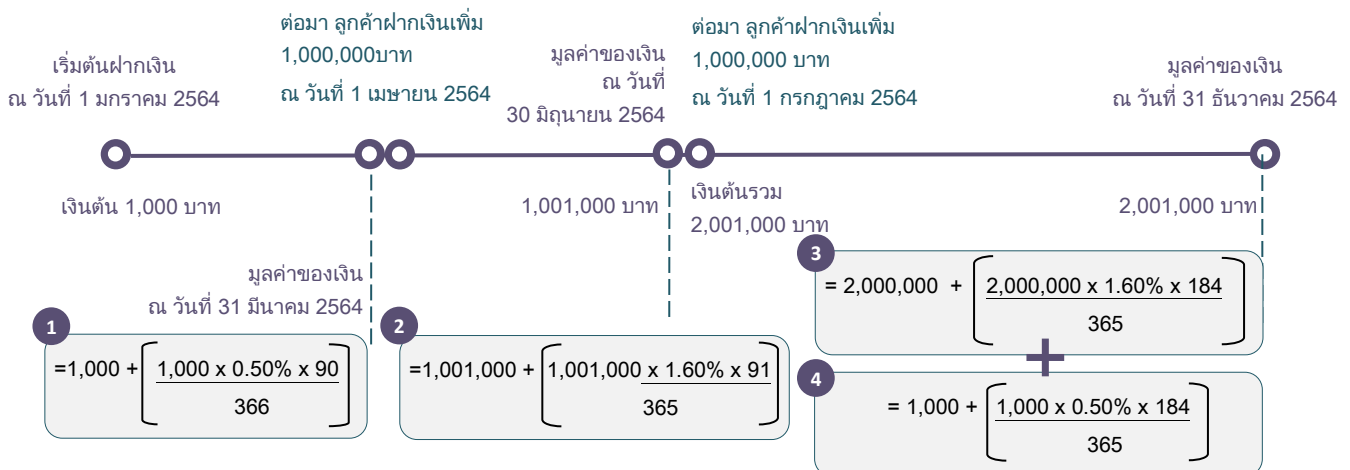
เริ่มต้นฝากเงิน
ณ วันที่ 1 มกราคม 2564

ต่อมา ลูกค้าฝากเงินเพิ่ม
1,000,000บาท
ณ วันที่ 1 เมษายน 2564

มูลค่าของเงิน
ณ วันที่
30 มิถุนายน 2564

ต่อมา ลูกค้าฝากเงินเพิ่ม
1,000,000 บาท
ณ วันที่ 1 กรกฎาคม 2564

มูลค่าของเงิน
ณ วันที่ 31 ธันวาคม 2564

เงินต้น 1,000 บาท

1,001,000 บาท

เงินต้นรวม
2,001,000 บาท

2,001,000 บาท

มูลค่าของเงิน
ณ วันที่ 31 มีนาคม 2564

1
$=1,000 + \left[\frac{1,000 \times 0.50\% \times 90}{366}\right]$

2
$=1,001,000 + \left[\frac{1,001,000 \times 1.60\% \times 91}{365}\right]$

3
$= 2,000,000 + \left[\frac{2,000,000 \times 1.60\% \times 184}{365}\right]$

+

4
$= 1,000 + \left[\frac{1,000 \times 0.50\% \times 184}{365}\right]$